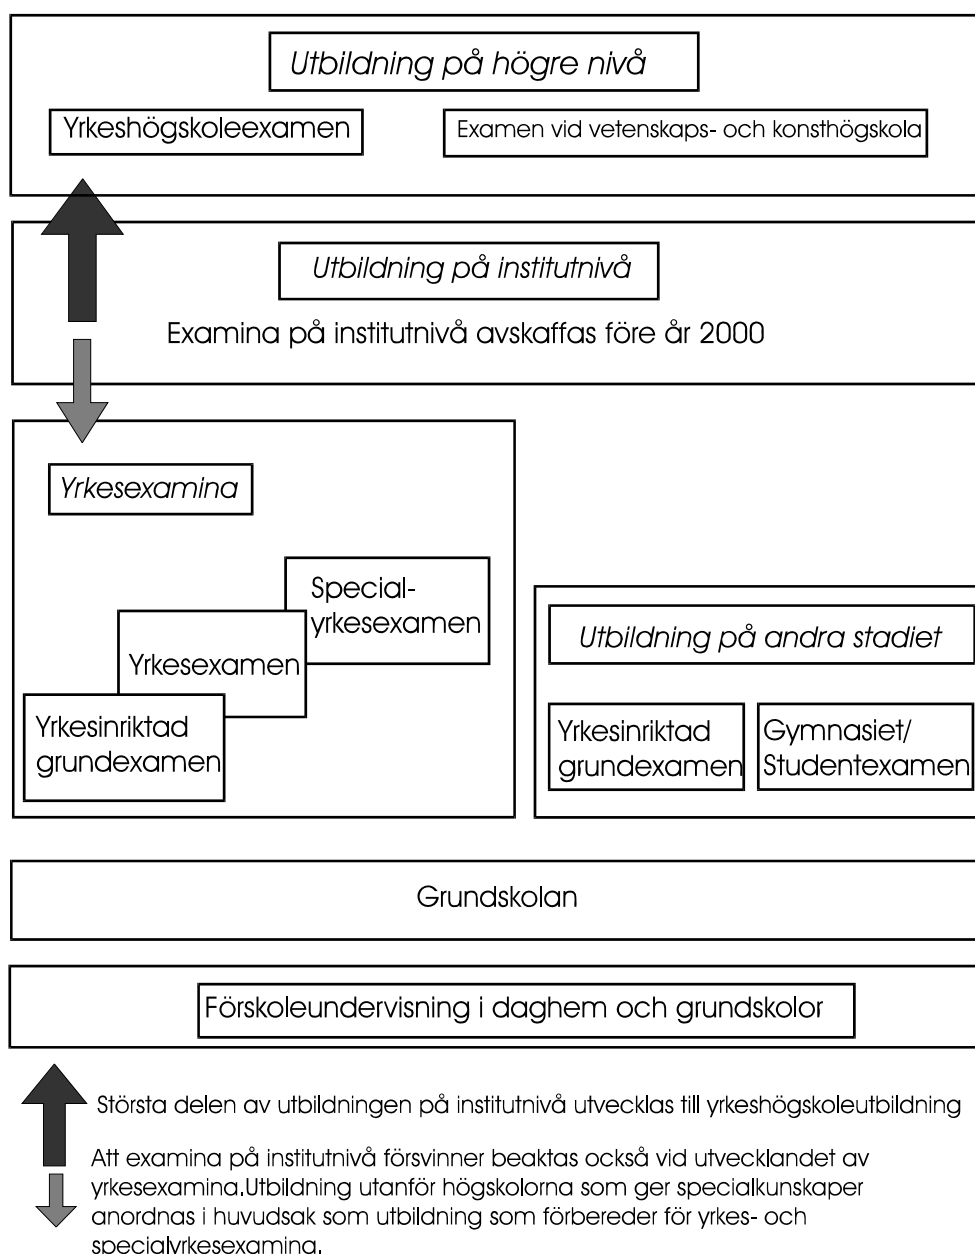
Utbildning på högre nivå

Yrkeshögskoleexamen

Examen vid vetenskaps- och konsthögskola

Utbildning på institutnivå

Examina på institutnivå avskaffas före år 2000

Yrkesexamina

Specialyrkesexamen

Yrkesexamen

Yrkesinriktad grundexamen

Utbildning på andra stadiet

Yrkesinriktad grundexamen

Gymnasiet/ Studentexamen

Grundskolan

Förskoleundervisning i daghem och grundskolor

Största delen av utbildningen på institutnivå utvecklas till yrkeshögskoleutbildning

Att examina på institutnivå försvinner beaktas också vid utvecklandet av yrkesexamina.Utbildning utanför högskolorna som ger specialkunskaper anordnas i huvudsak som utbildning som förbereder för yrkes- och specialyrkesexamina.